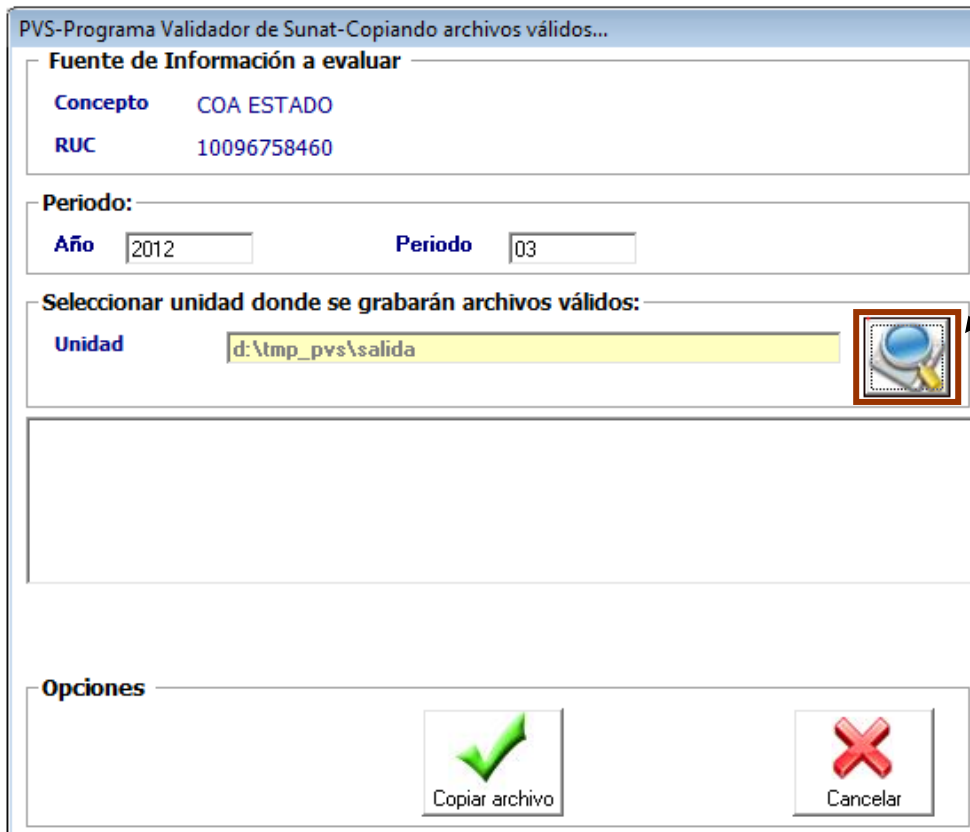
PVS-Programa Validador de Sunat-Copiando archivos válidos...

Fuente de Información a evaluar

Concepto COA ESTADO

RUC 10096758460

Periodo:

Año 2012

Periodo 03

Seleccionar unidad donde se grabarán archivos válidos:

Unidad d:\tmp_pvs\salida

Opciones

Copiar archivo

Cancelar